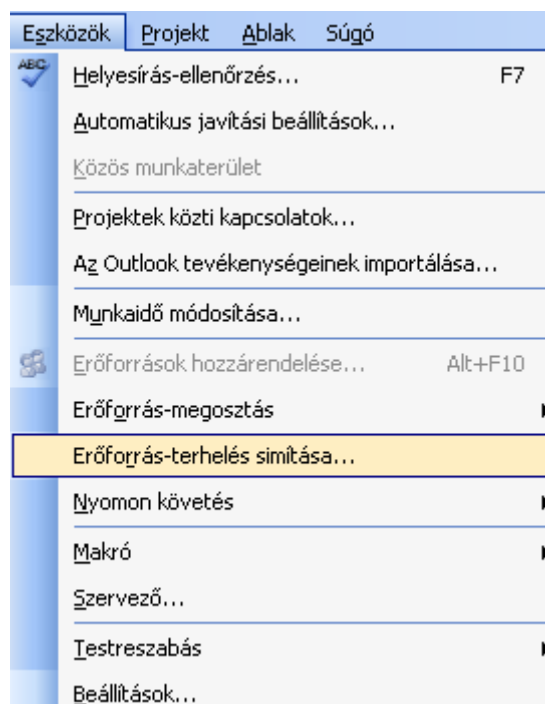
Eszközök Projekt Ablak Súgó

ABC

Helyesírás-ellenőrzés... F7

Automatikus javítási beállítások...

Közös munkaterület

Projektek közti kapcsolatok...

Az Outlook tevékenységeinek importálása...

Munkaidő módosítása...

Erőforrások hozzárendelése... Alt+F10

Erőforrás-megosztás

Erőforrás-terhelés simítása...

Nyomon követés

Makró

Szervező...

Testreszabás

Beállítások...